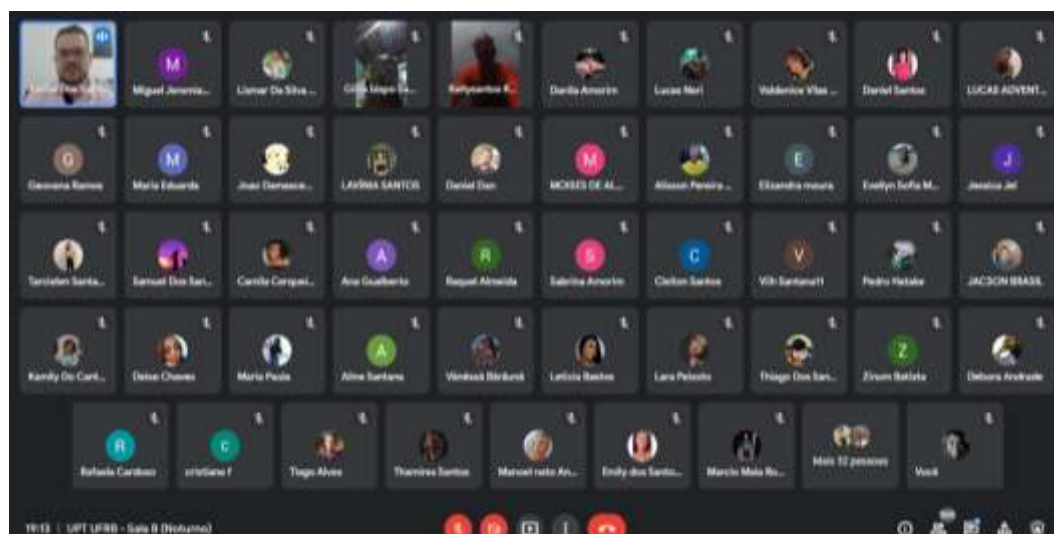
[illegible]

M
Miguel Jeremia...

Lismar Da Silva ...

Cilia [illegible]

Kellysantos R...

Darda Amorim

Lucas Neri

Valdenice Vilas ...

Daniel Santos

LUCAS ADVENT...

G
Geovana Ramos

M
Maria Eduarda

Joao Damasce...

LAVÍNIA SANTOS

Daniel Dan

M
MOISES DE AL...

Alisson Pereira ...

E
Elisandra moura

Evellyn Sofia M...

J
Jessica Jel

Tarciele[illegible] Santa...

Samuel Dos Sa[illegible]...

Camila Cerquei...

A
Ana Gualberto

R
Raquel Almeida

S
Sabrina Amorim

C
Clelton Santos

V
Vih Santana11

Pedro Hataka

JACSON BRASIL

Kamily Do Cant...

Daise Chaves

Maria Paula

A
Aline Santana

Vanessa Barbosa

Leticia Bastos

Lara Peixoto

Thiago Dos San...

Z
Zirum Batista

Debora Andrade

R
Rafaela Cardoso

C
cristiane f

Tiago Alves

Thamires Santos

Manoel neto An...

Emily dos Santo...

Marcio Maia Ro...

Mais 12 pessoas

Você

19:13 | UFT UFRB - Sala 8 (Noturno)